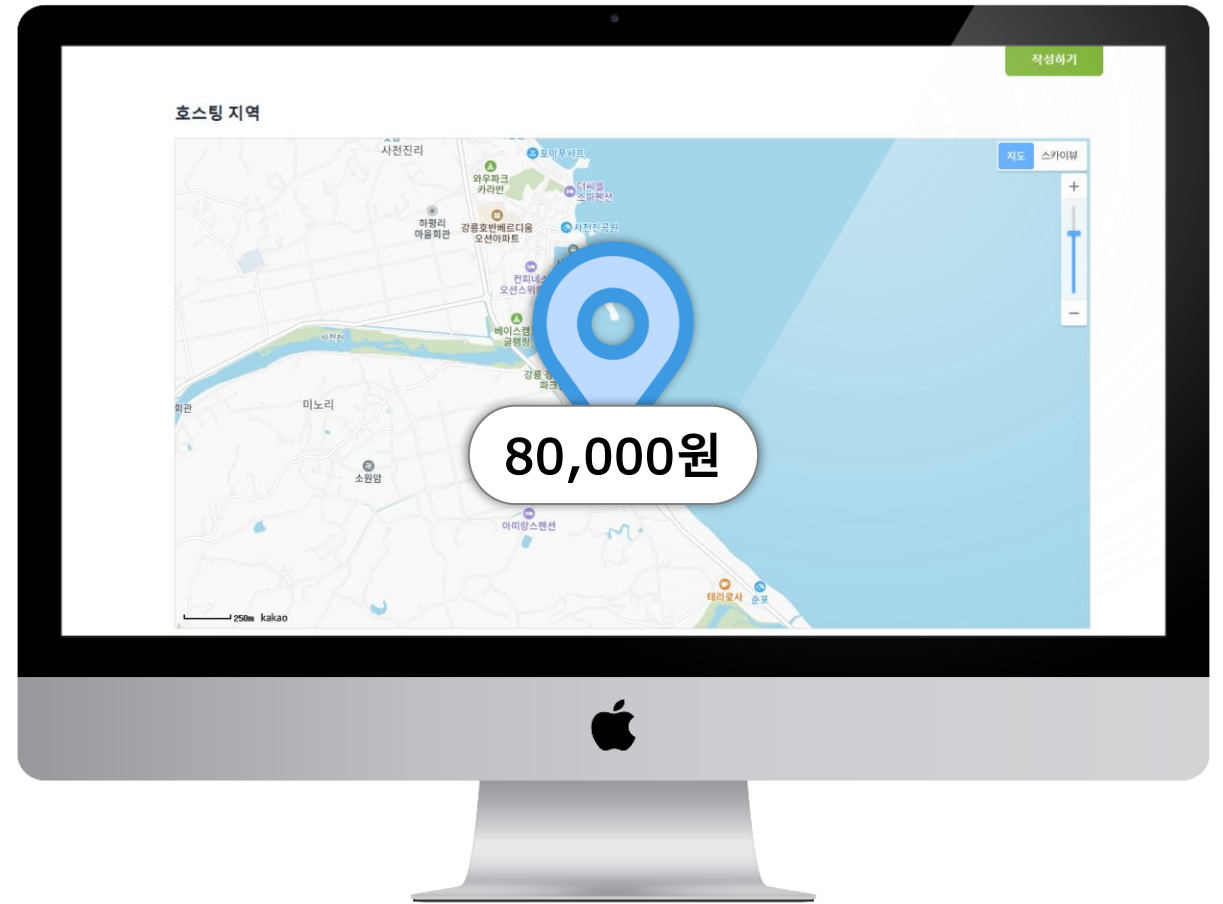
작성하기

호스팅 지역

지도 스카이뷰

+

−

사천진리

포이푸서프

와우파크 카라반

더씨엘 스파펜션

하평리 마을회관

강릉호반베르디움 오션아파트

사천진공원

컨피네스 오션스위트

베이스캠프 글램핑

사천천

강릉 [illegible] 파크

회관

미노리

소원암

아따랑스펜션

테라로사

순포

250m kakao

80,000원